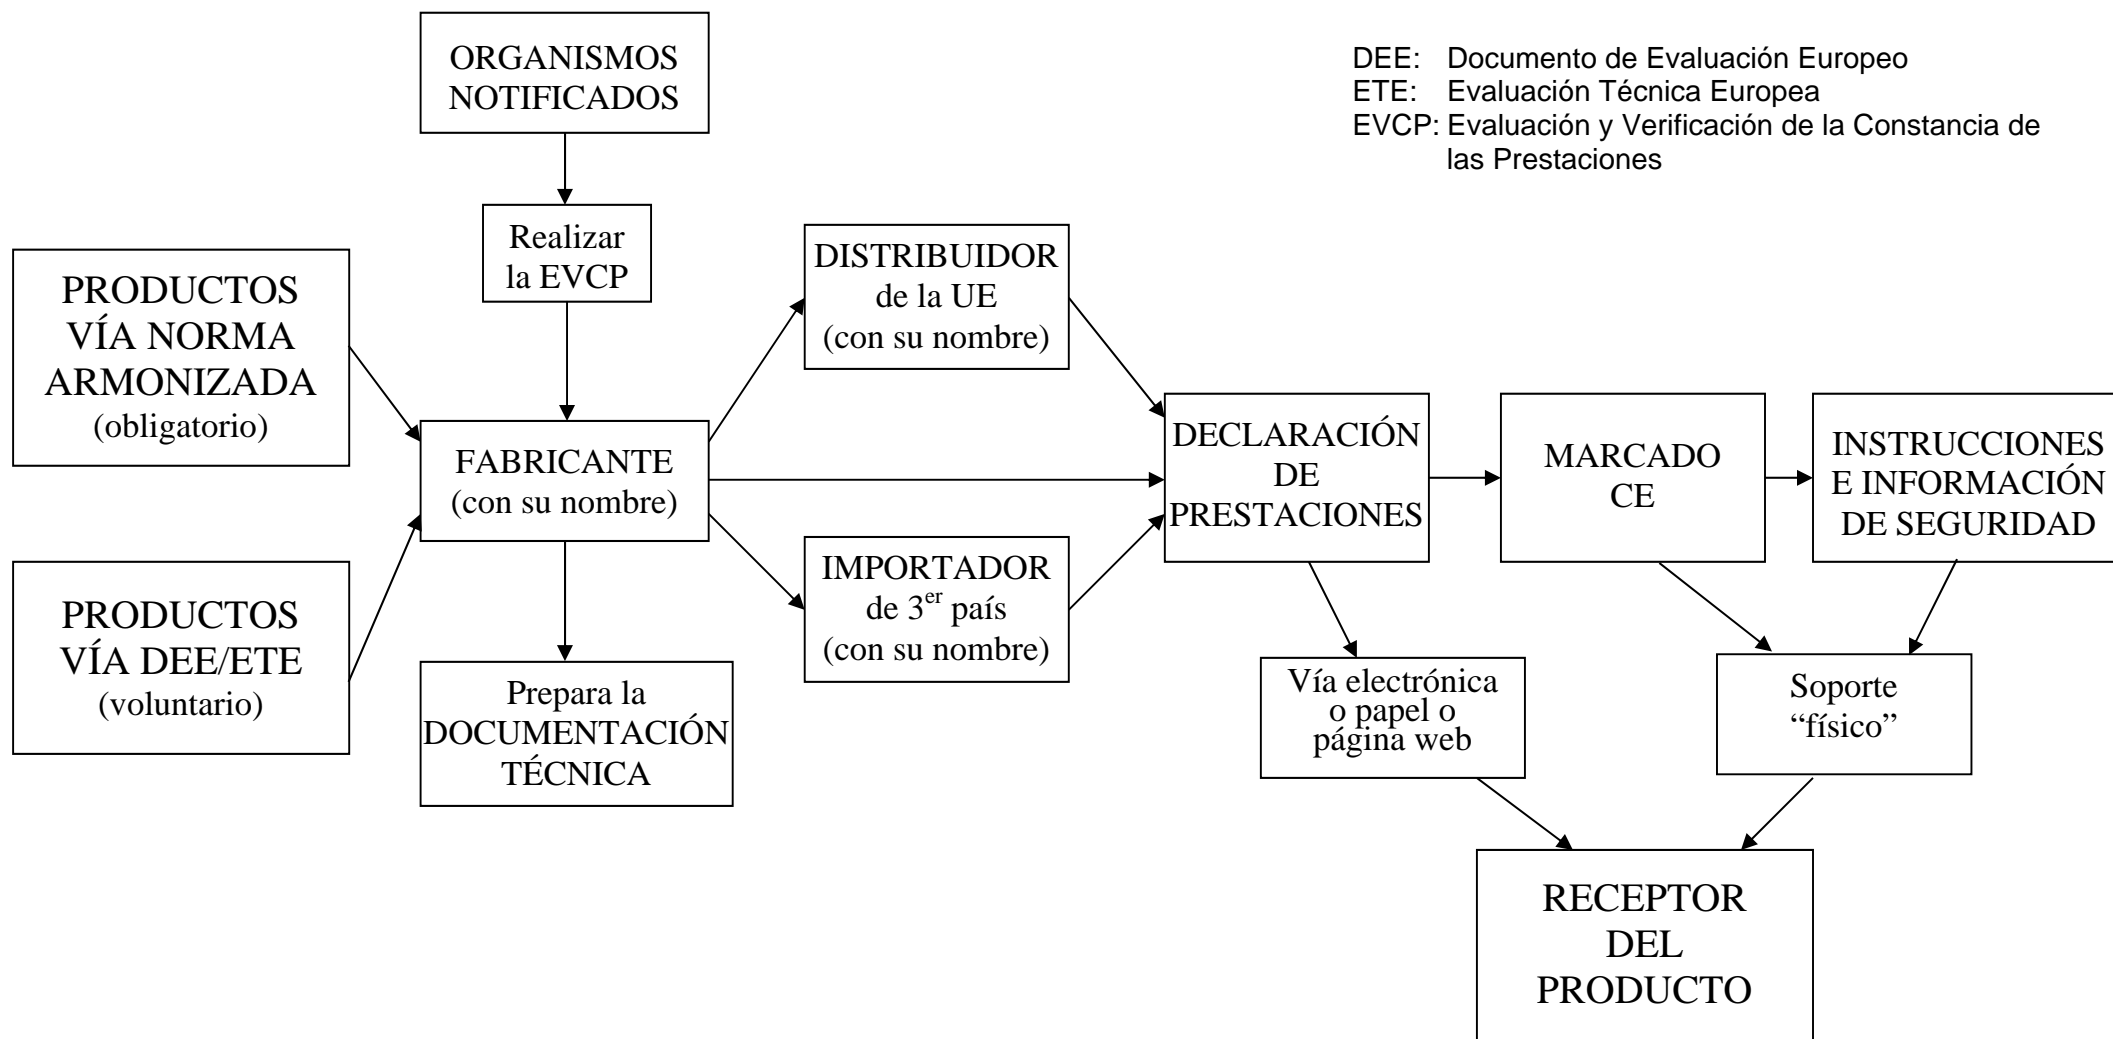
ORGANISMOS NOTIFICADOS

DEE: Documento de Evaluación Europeo
ETE: Evaluación Técnica Europea
EVCP: Evaluación y Verificación de la Constancia de las Prestaciones

Realizar la EVCP

PRODUCTOS VÍA NORMA ARMONIZADA (obligatorio)

PRODUCTOS VÍA DEE/ETE (voluntario)

FABRICANTE (con su nombre)

Prepara la DOCUMENTACIÓN TÉCNICA

DISTRIBUIDOR de la UE (con su nombre)

IMPORTADOR de $3^{er}$ país (con su nombre)

DECLARACIÓN DE PRESTACIONES

MARCADO CE

INSTRUCCIONES E INFORMACIÓN DE SEGURIDAD

Vía electrónica o papel o página web

Soporte “físico”

RECEPTOR DEL PRODUCTO